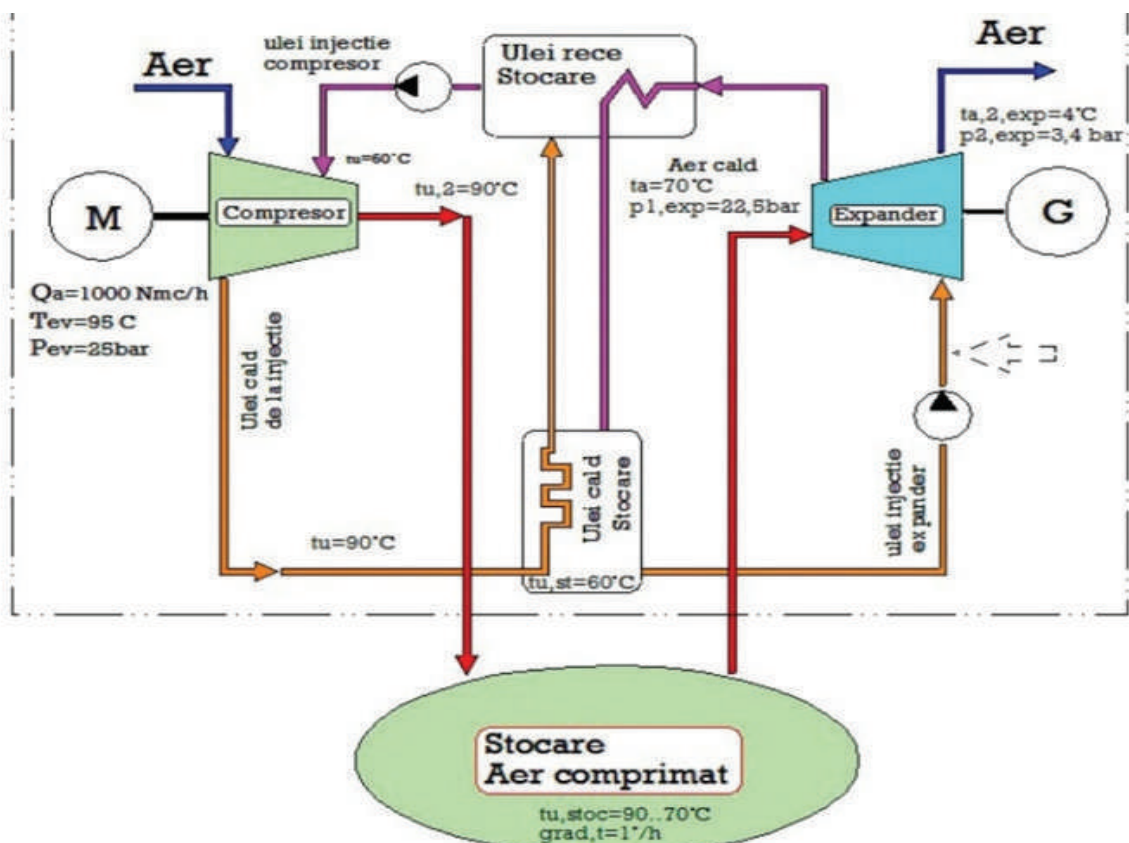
Aer

ulei injectie compresor

Ulei rece Stocare

Aer

ta,2,exp=4°C
p2,exp=3,4 bar

tu=60°C

tu,2=90°C

Aer cald
ta=70°C
p1,exp=22,5bar

M

Compresor

Expander

G

Qa=1000 Nmc/h
Tev=95 C
Pev=25bar

Ulei cald de la injectie

Ulei cald Stocare

ulei injectie expander

tu=90°C

tu,st=60°C

Stocare
Aer comprimat

tu,stoc=90..70°C
grad,t=1°/h